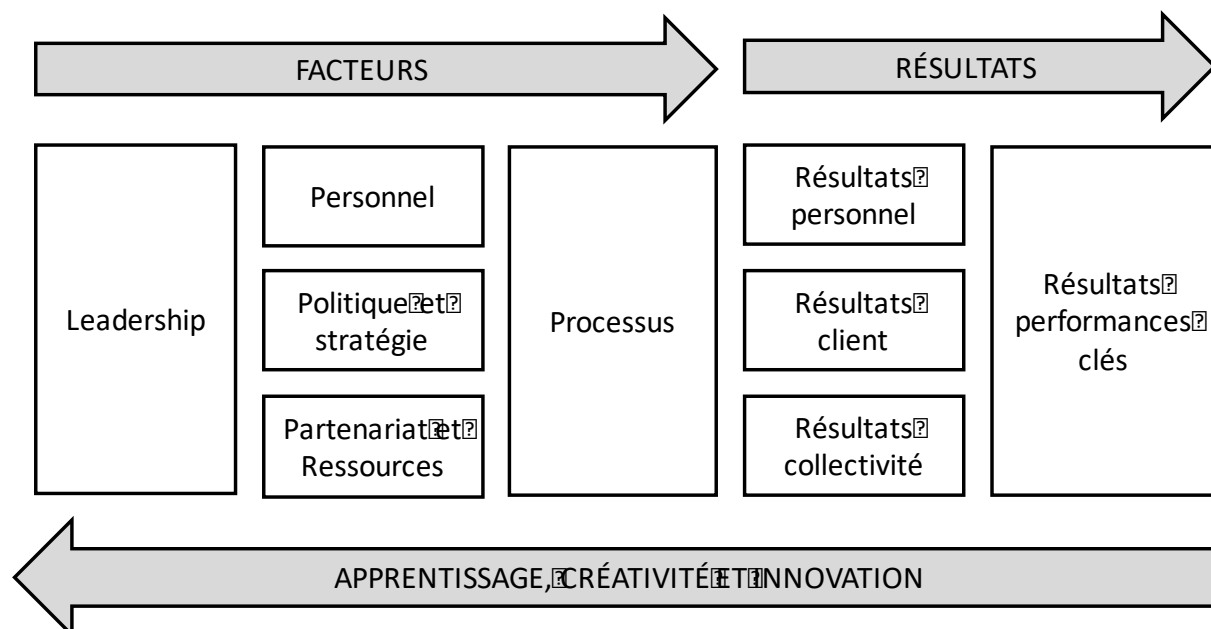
FACTEURS

RÉSULTATS

Leadership

Personnel

Politique et stratégie

Partenariat et Ressources

Processus

Résultats personnel

Résultats client

Résultats collectivité

Résultats performances clés

APPRENTISSAGE, CRÉATIVITÉ ET INNOVATION